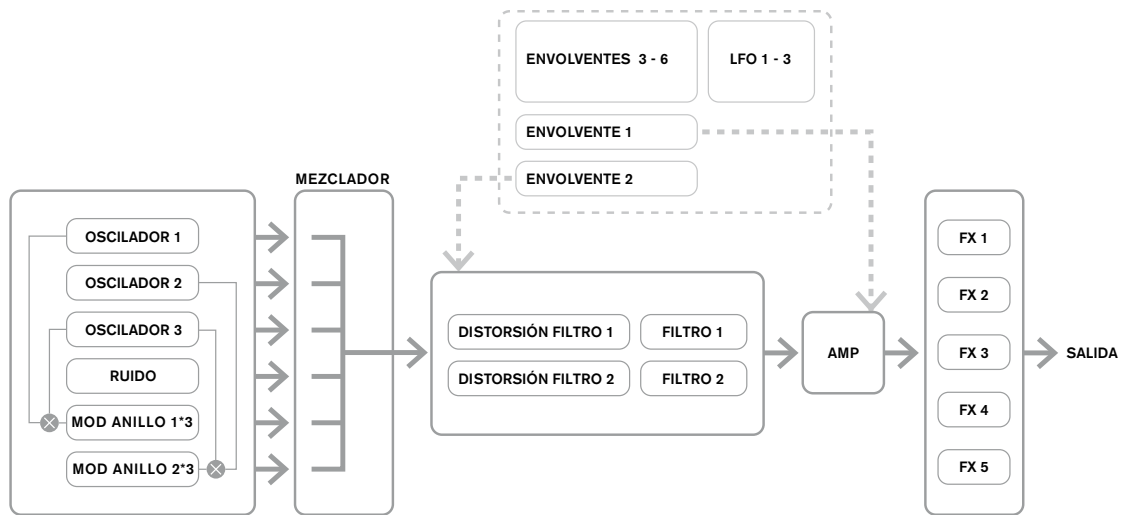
ENVOLVENTES 3 - 6

LFO 1 - 3

ENVOLVENTE 1

ENVOLVENTE 2

MEZCLADOR

OSCILADOR 1

OSCILADOR 2

OSCILADOR 3

RUIDO

MOD ANILLO 1*3

MOD ANILLO 2*3

DISTORSIÓN FILTRO 1

FILTRO 1

DISTORSIÓN FILTRO 2

FILTRO 2

AMP

FX 1

FX 2

FX 3

FX 4

FX 5

SALIDA